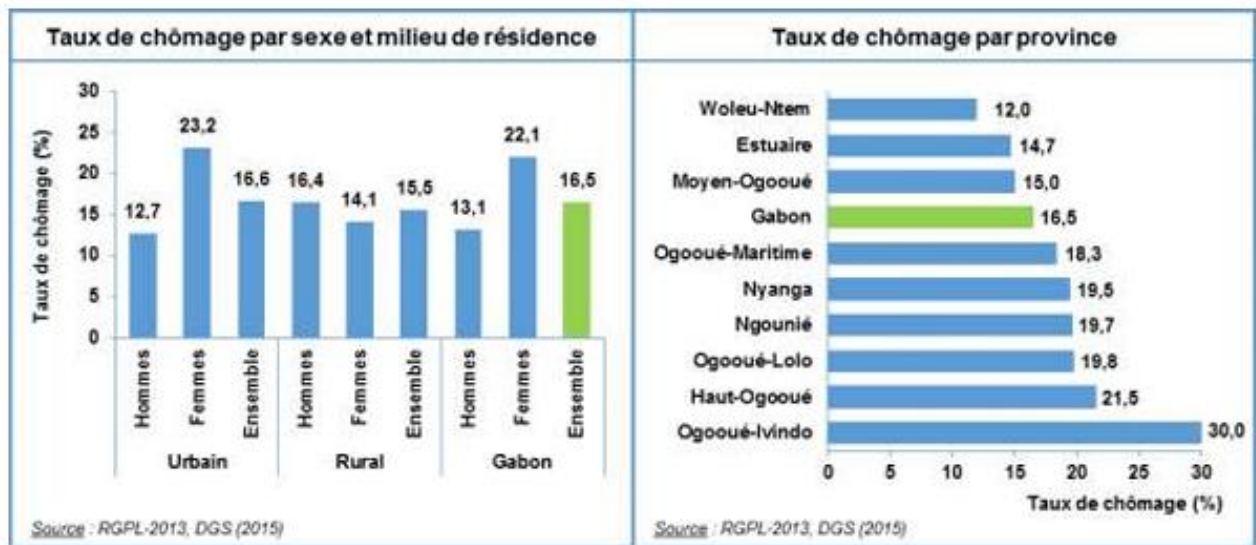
Taux de chômage par sexe et milieu de résidence

Taux de chômage (%)

30
25
20
15
10
5
0

12,7
23,2
16,6
16,4
14,1
15,5
13,1
22,1
16,5

Hommes
Femmes
Ensemble
Hommes
Femmes
Ensemble
Hommes
Femmes
Ensemble

Urbain
Rural
Gabon

Source : RGPL-2013, DGS (2015)

Taux de chômage par province

Woleu-Ntem 12,0
Estuaire 14,7
Moyen-Ogooué 15,0
Gabon 16,5
Ogooué-Maritime 18,3
Nyanga 19,5
Ngounié 19,7
Ogooué-Lolo 19,8
Haut-Ogooué 21,5
Ogooué-Ivindo 30,0

0
5
10
15
20
25
30

Taux de chômage (%)

Source : RGPL-2013, DGS (2015)